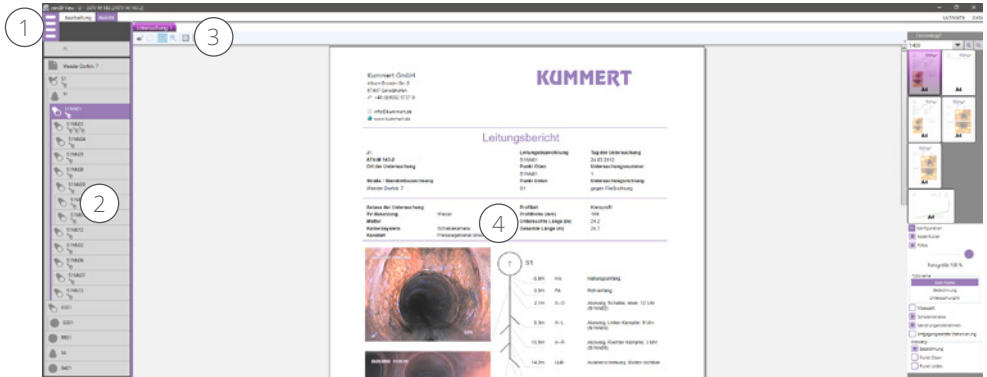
1

2

3

4

Bearbeitung

Ansicht

KUMMERT

Kummert GmbH

Leitungsbericht

Leitungsbezeichnung

Tag der Untersuchung

Ort der Untersuchung

Punkt Oben

Untersuchungsnummer

Straße / Standortbezeichnung

Punkt Unten

Untersuchungsrichtung

gegen Fließrichtung

Anlass der Untersuchung

Profilart

Kreisprofil

Profilhöhe (mm)

Untersuchte Länge (m)

Gesamte Länge (m)

Material

Kanalart

Wasser

S1

A4

A4

A4

A4

A4

Farbgröße 100 %